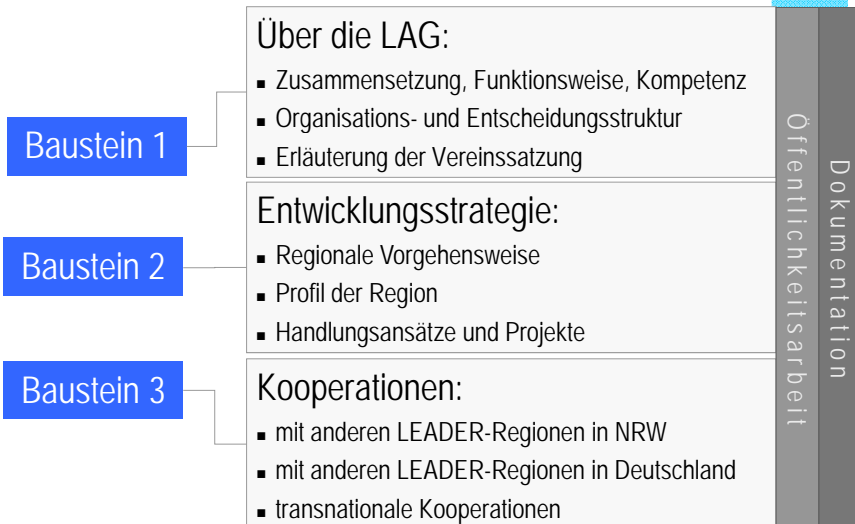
Baustein 1

Über die LAG:
- Zusammensetzung, Funktionsweise, Kompetenz
- Organisations- und Entscheidungsstruktur
- Erläuterung der Vereinssatzung

Baustein 2

Entwicklungsstrategie:
- Regionale Vorgehensweise
- Profil der Region
- Handlungsansätze und Projekte

Baustein 3

Kooperationen:
- mit anderen LEADER-Regionen in NRW
- mit anderen LEADER-Regionen in Deutschland
- transnationale Kooperationen

Öffentlichkeitsarbeit

Dokumentation